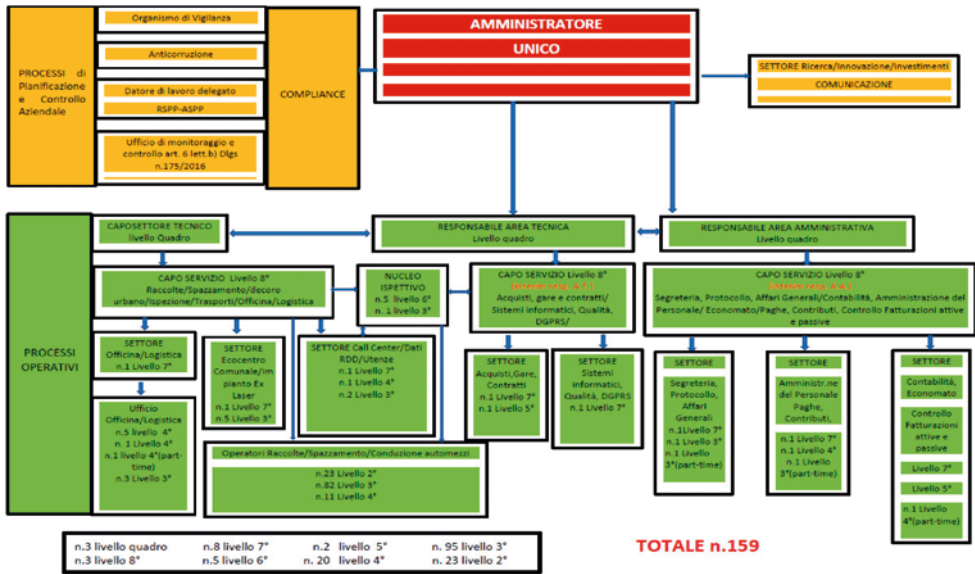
PROCESSI di Pianificazione e Controllo Aziendale

Organismo di Vigilanza

Anticorruzione

Datore di lavoro delegato

RSPP-ASPP

Ufficio di monitoraggio e controllo art. 6 lett.b) Dlgs n.175/2016

COMPLIANCE

AMMINISTRATORE

UNICO

SETTORE Ricerca/Innovazione/Investimenti

COMUNICAZIONE

PROCESSI OPERATIVI

CAPOSETTORE TECNICO Livello Quadro

RESPONSABILE AREA TECNICA Livello quadro

RESPONSABILE AREA AMMINISTRATIVA Livello quadro

CAPO SERVIZIO Livello 8° Raccolte/Spazzamento/decoro urbano/Ispezione/Trasporti/Officina/Logistica

NUCLEO ISPETTIVO n.5 livello 6° n. 1 livello 3°

CAPO SERVIZIO Livello 8° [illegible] Acquisti, gare e contratti/ Sistemi informatici, Qualità, DGPRS/

CAPO SERVIZIO Livello 8° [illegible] Segreteria, Protocollo, Affari Generali/Contabilità, Amministrazione del Personale/ Economato/Paghe, Contributi, Controllo Fatturazioni attive e passive

SETTORE Officina/Logistica n.1 Livello 7°

SETTORE Ecocentro Comunale/Impianto Ex Laser n.1 Livello 7° n.5 Livello 3°

SETTORE Call Center/Dati RDD/Utenze n.1 Livello 7° n.1 Livello 4° n.2 Livello 3°

SETTORE Acquisti,Gare, Contratti n.1 Livello 7° n.1 Livello 5°

SETTORE Sistemi informatici, Qualità, DGPRS n.1 Livello 7°

SETTORE Segreteria, Protocollo, Affari Generali n.1Livello 7° n.1 Livello 3° n.1 Livello 3°(part-time)

SETTORE Amministr.ne del Personale Paghe, Contributi, n.1 Livello 7° n.1 Livello 4° n.1 Livello 3°(part-time)

SETTORE Contabilità, Economato Controllo Fatturazioni attive e passive Livello 7° Livello 5° n.1 Livello 4°(part-time)

Ufficio Officina/Logistica n.5 livello 4° n. 1 Livello 4° n.1 livello 4°(part-time) n.3 Livello 3°

Operatori Raccolte/Spazzamento/Conduzione automezzi n.23 Livello 2° n.82 Livello 3° n.11 Livello 4°

n.3 livello quadro n.8 livello 7° n.2 livello 5° n. 95 livello 3°
n.3 livello 8° n.5 livello 6° n. 20 livello 4° n. 23 livello 2°

TOTALE n.159